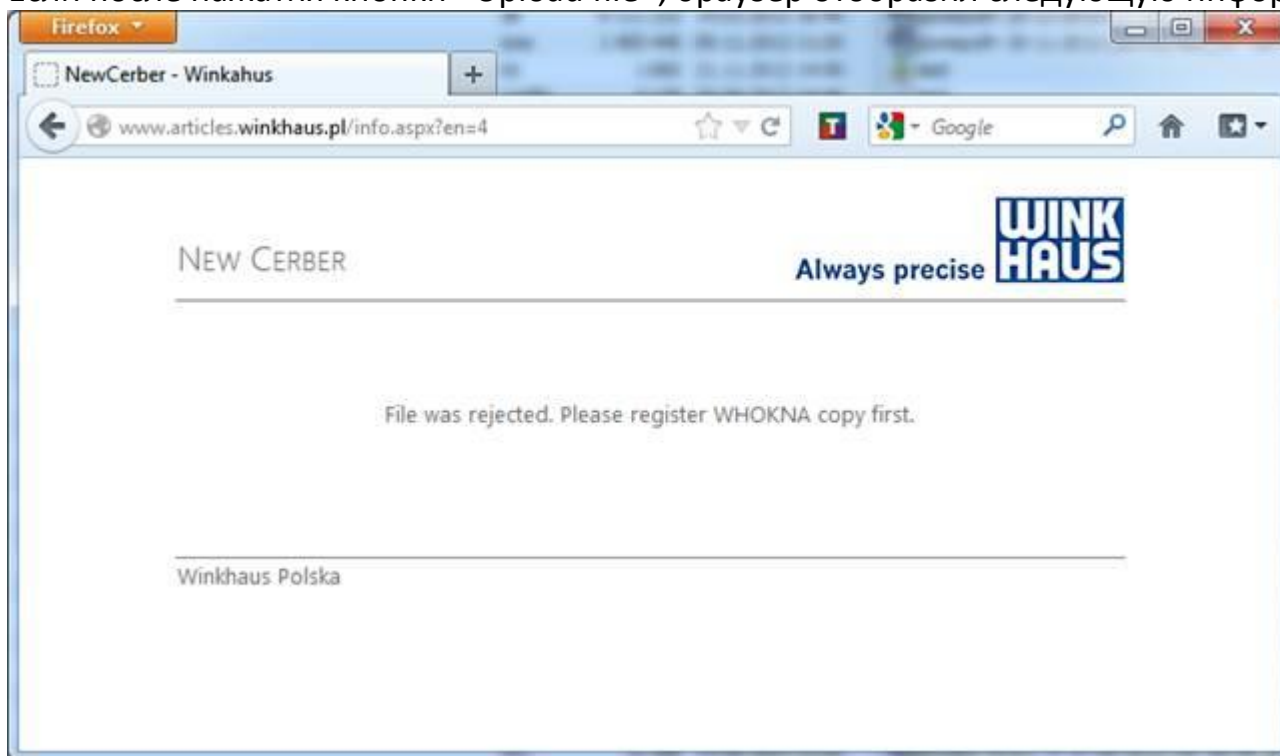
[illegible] после нажатия кнопки "Upload file", браузер отобразил следующую инфор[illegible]

Firefox

NewCerber - Winkahus

www.articles.winkhaus.pl/info.aspx?en=4

Google

NEW CERBER

Always precise WINK HAUS

File was rejected. Please register WHOKNA copy first.

Winkhaus Polska